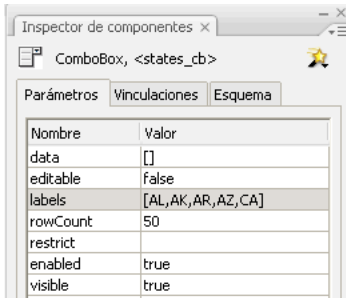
Inspector de componentes ×

ComboBox, <states_cb>

Parámetros | Vinculaciones | Esquema

| Nombre | Valor |
|---|---|
| data | [] |
| editable | false |
| labels | [AL,AK,AR,AZ,CA] |
| rowCount | 50 |
| restrict | |
| enabled | true |
| visible | true |